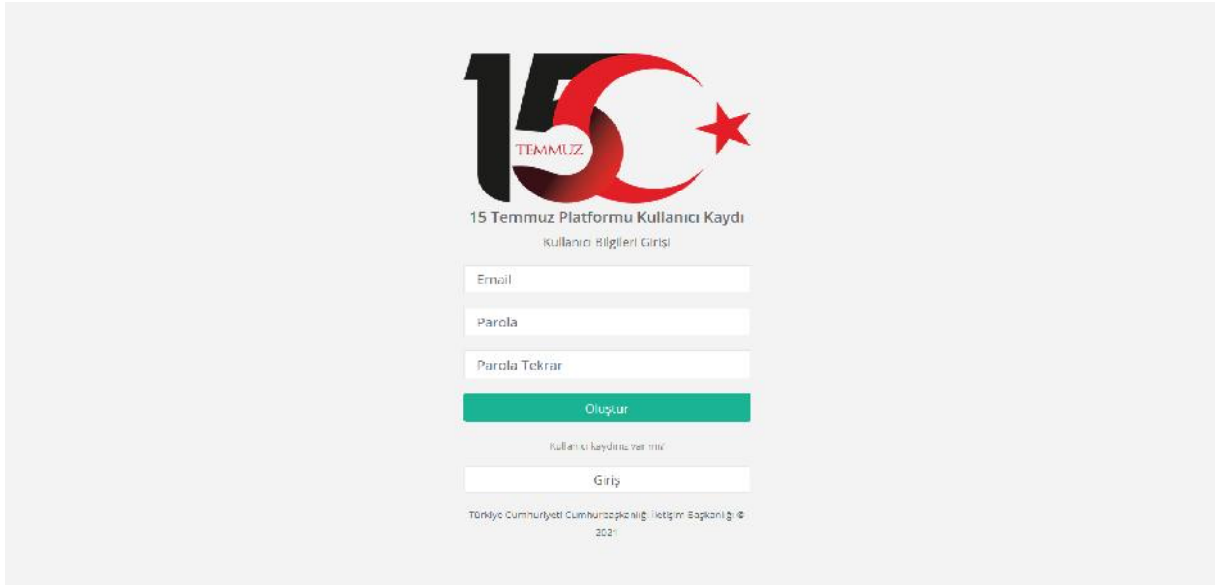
15 TEMMUZ

15 Temmuz Platformu Kullanıcı Kaydı

Kullanıcı Bilgileri Girişi

Email

Parola

Parola Tekrar

Oluştur

Kullanıcı kaydınız var mı?

Giriş

Türkiye Cumhuriyeti Cumhurbaşkanlığı İletişim Başkanlığı © 2021